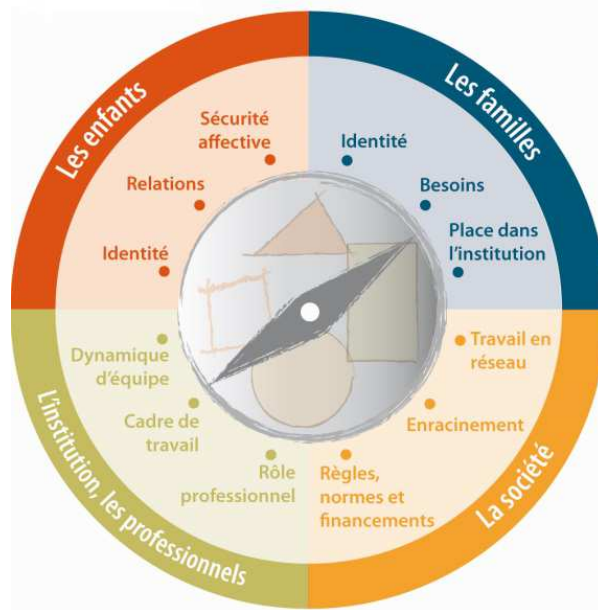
Les enfants

Sécurité affective

Relations

Identité

Les familles

Identité

Besoins

Place dans l'institution

L'institution, les professionnels

Dynamique d'équipe

Cadre de travail

Rôle professionnel

La société

Travail en réseau

Enracinement

Règles, normes et financements